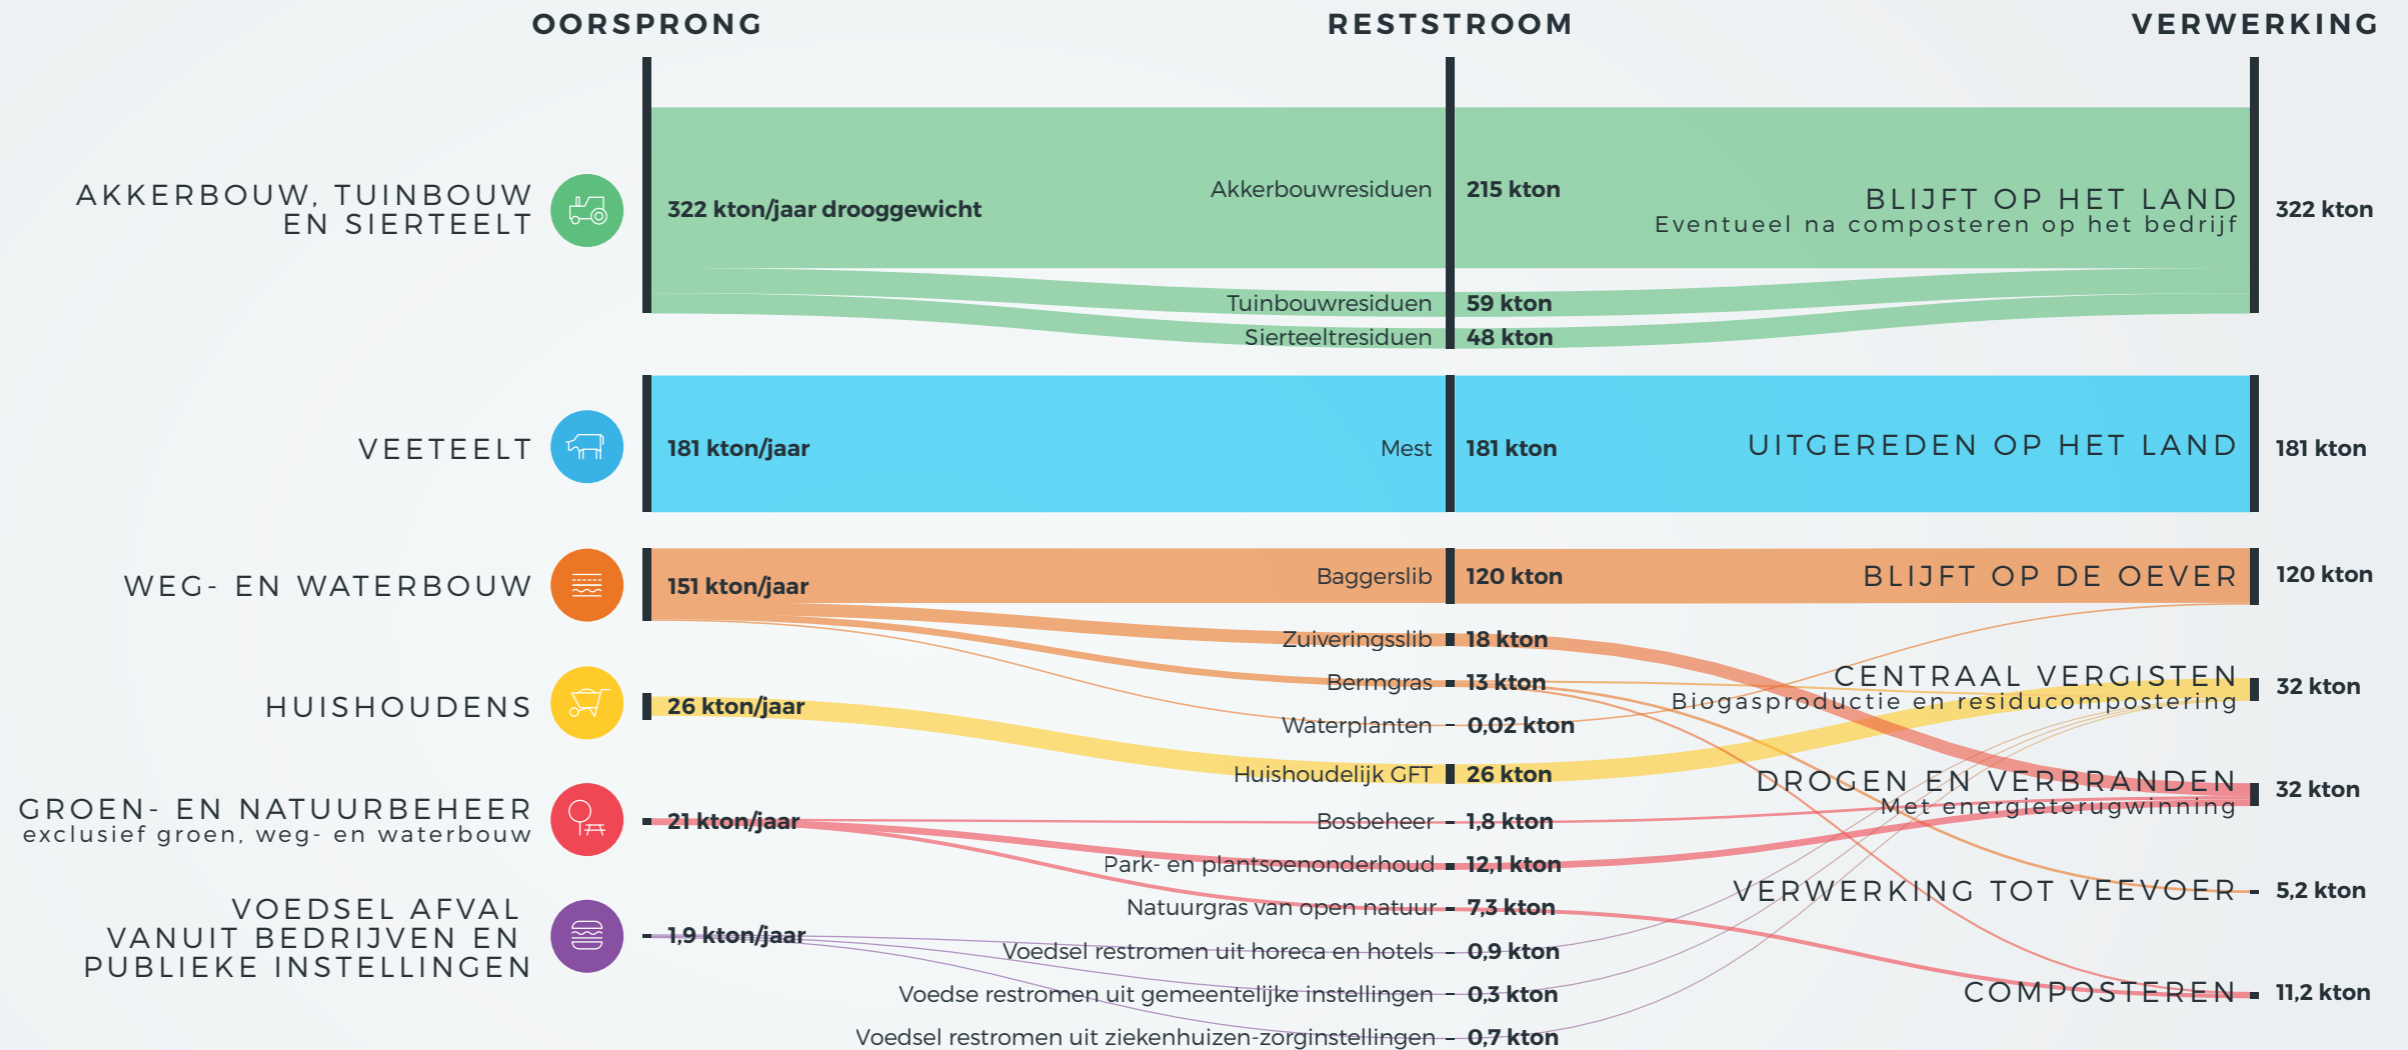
OORSPRONG

RESTSTROOM

VERWERKING

AKKERBOUW, TUINBOUW EN SIERTEELT

322 kton/jaar drooggewicht

Akkerbouwresiduen

215 kton

BLIJFT OP HET LAND
Eventueel na composteren op het bedrijf

322 kton

Tuinbouwresiduen

59 kton

Sierteeltresiduen

48 kton

VEETEELT

181 kton/jaar

Mest

181 kton

UITGEREDEN OP HET LAND

181 kton

WEG- EN WATERBOUW

151 kton/jaar

Baggerslib

120 kton

BLIJFT OP DE OEVER

120 kton

Zuiveringsslib

18 kton

Bermgras

13 kton

CENTRAAL VERGISTEN
Biogasproductie en residucompostering

32 kton

HUISHOUDENS

26 kton/jaar

Waterplanten

0,02 kton

Huishoudelijk GFT

26 kton

DROGEN EN VERBRANDEN
Met energieterugwinning

32 kton

GROEN- EN NATUURBEHEER
exclusief groen, weg- en waterbouw

21 kton/jaar

Bosbeheer

1,8 kton

Park- en plantsoenonderhoud

12,1 kton

VERWERKING TOT VEEVOER

5,2 kton

VOEDSEL AFVAL VANUIT BEDRIJVEN EN PUBLIEKE INSTELLINGEN

1,9 kton/jaar

Natuurgras van open natuur

7,3 kton

Voedsel restomen uit horeca en hotels

0,9 kton

Voedse restromen uit gemeentelijke instellingen

0,3 kton

COMPOSTEREN

11,2 kton

Voedsel restromen uit ziekenhuizen-zorginstellingen

0,7 kton